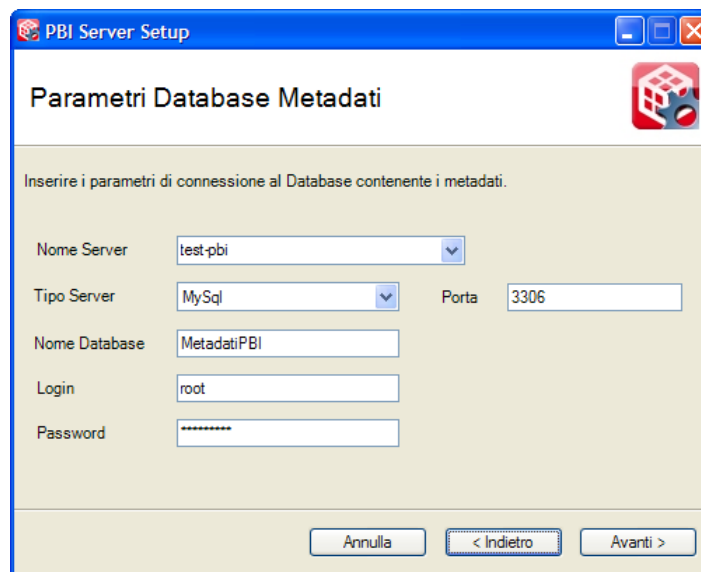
PBI Server Setup

Parametri Database Metadati

Inserire i parametri di connessione al Database contenente i metadati.

Nome Server test-pbi

Tipo Server MySql Porta 3306

Nome Database MetadatiPBI

Login root

Password **********

Annulla < Indietro Avanti >